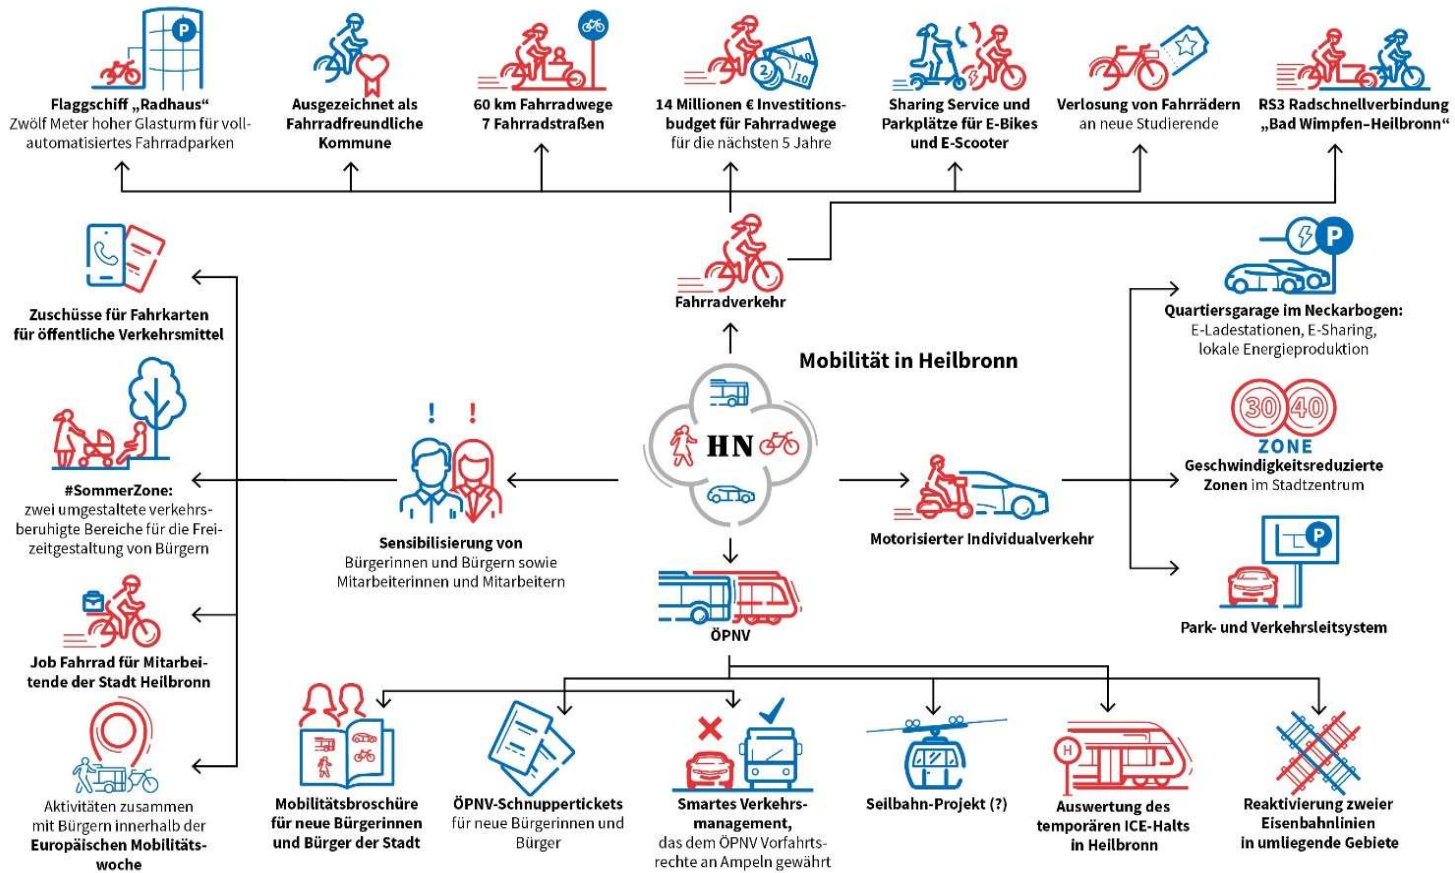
Flaggschiff „Radhaus"
Zwölf Meter hoher Glasturm für vollautomatisiertes Fahrradparken

Ausgezeichnet als Fahrradfreundliche Kommune

60 km Fahrradwege
7 Fahrradstraßen

14 Millionen € Investitionsbudget für Fahrradwege
für die nächsten 5 Jahre

Sharing Service und Parkplätze für E-Bikes und E-Scooter

Verlosung von Fahrrädern
an neue Studierende

RS3 Radschnellverbindung „Bad Wimpfen-Heilbronn"

Zuschüsse für Fahrkarten für öffentliche Verkehrsmittel

Fahrradverkehr

Mobilität in Heilbronn

P

Quartiersgarage im Neckarbogen:
E-Ladestationen, E-Sharing, lokale Energieproduktion

30 40
ZONE
Geschwindigkeitsreduzierte Zonen im Stadtzentrum

#SommerZone:
zwei umgestaltete verkehrsberuhigte Bereiche für die Freizeitgestaltung von Bürgern

! !

HN

Sensibilisierung von
Bürgerinnen und Bürgern sowie Mitarbeiterinnen und Mitarbeitern

Motorisierter Individualverkehr

P

Park- und Verkehrsleitsystem

Job Fahrrad für Mitarbeitende der Stadt Heilbronn

ÖPNV

Aktivitäten zusammen mit Bürgern innerhalb der Europäischen Mobilitätswoche

Mobilitätsbroschüre für neue Bürgerinnen und Bürger der Stadt

ÖPNV-Schnuppertickets
für neue Bürgerinnen und Bürger

Smartes Verkehrsmanagement,
das dem ÖPNV Vorfahrtsrechte an Ampeln gewährt

Seilbahn-Projekt (?)

H
Auswertung des temporären ICE-Halts in Heilbronn

Reaktivierung zweier Eisenbahnlinien in umliegende Gebiete